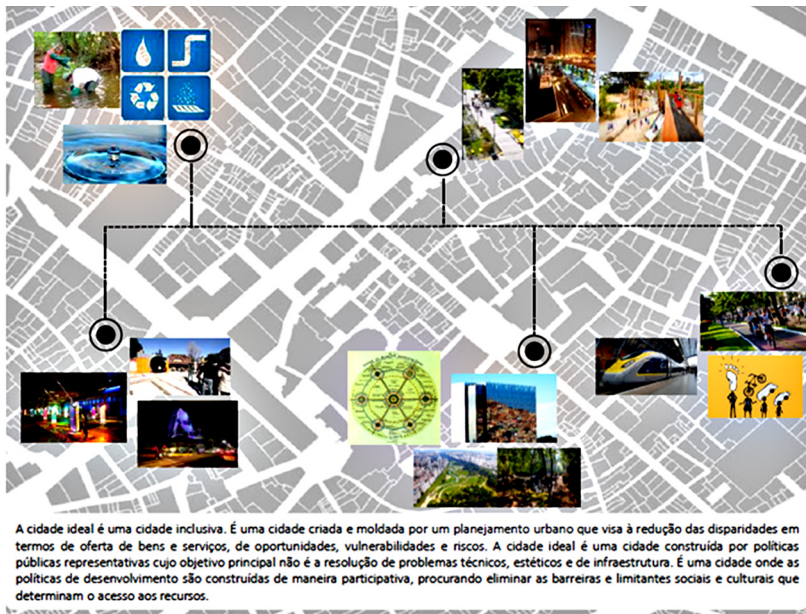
A cidade ideal é uma cidade inclusiva. É uma cidade criada e moldada por um planejamento urbano que visa à redução das disparidades em termos de oferta de bens e serviços, de oportunidades, vulnerabilidades e riscos. A cidade ideal é uma cidade construída por políticas públicas representativas cujo objetivo principal não é a resolução de problemas técnicos, estéticos e de infraestrutura. É uma cidade onde as políticas de desenvolvimento são construídas de maneira participativa, procurando eliminar as barreiras e limitantes sociais e culturais que determinam o acesso aos recursos.